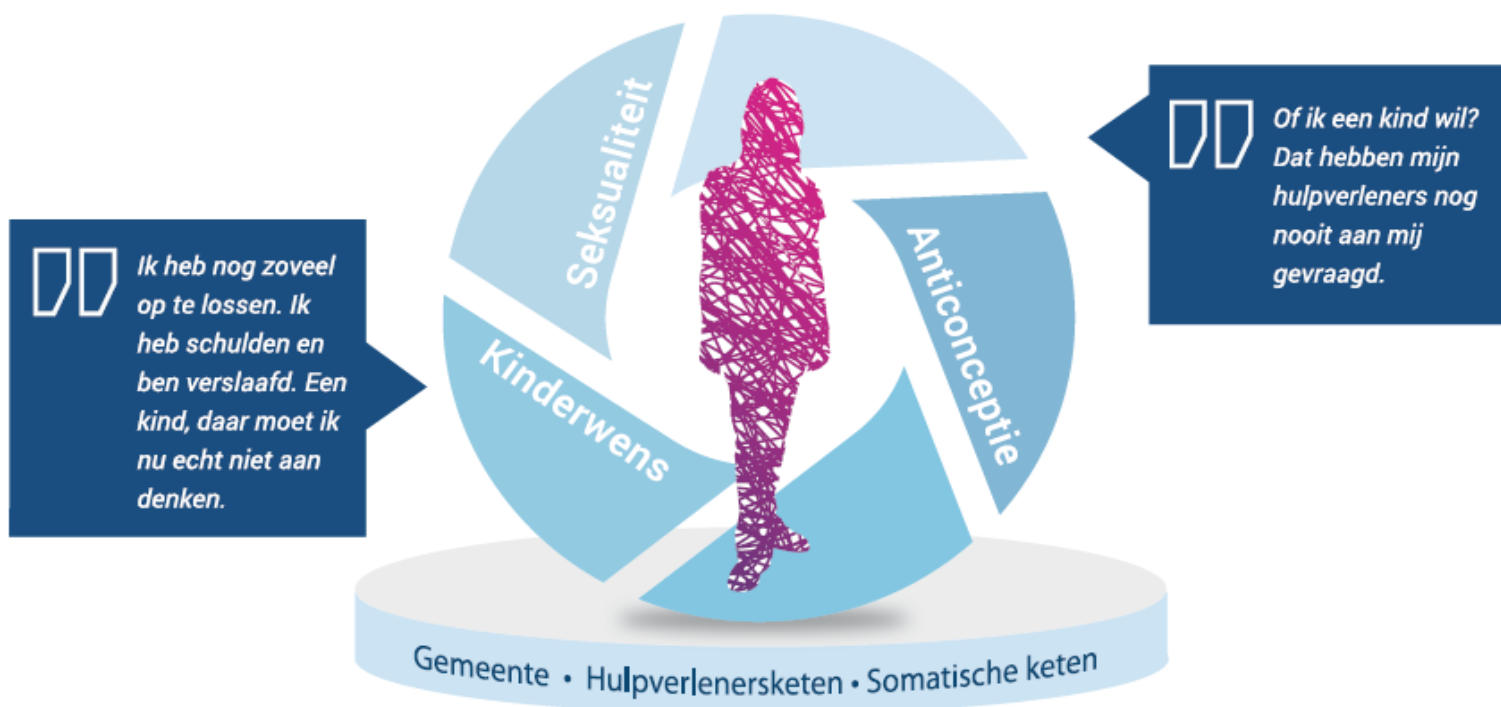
Ik heb nog zoveel op te lossen. Ik heb schulden en ben verslaafd. Een kind, daar moet ik nu echt niet aan denken.

Seksualiteit

Kinderwens

Anticonceptie

Of ik een kind wil? Dat hebben mijn hulpverleners nog nooit aan mij gevraagd.

Gemeente • Hulpverlenersketen • Somatische keten